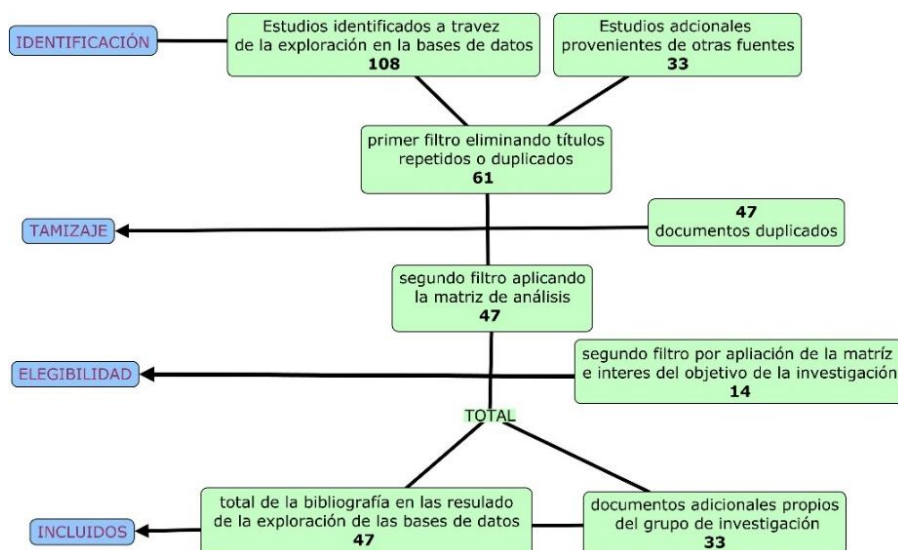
IDENTIFICACIÓN

Estudios identificados a travez de la exploración en la bases de datos
**108**

Estudios adcionales provenientes de otras fuentes
**33**

primer filtro eliminando títulos repetidos o duplicados
**61**

TAMIZAJE

**47**
documentos duplicados

segundo filtro aplicando la matriz de análisis
**47**

ELEGIBILIDAD

segundo filtro por apliación de la matríz e interes del objetivo de la investigación
**14**

TOTAL

INCLUIDOS

total de la bibliografía en las resulado de la exploración de las bases de datos
**47**

documentos adicionales propios del grupo de investigación
**33**